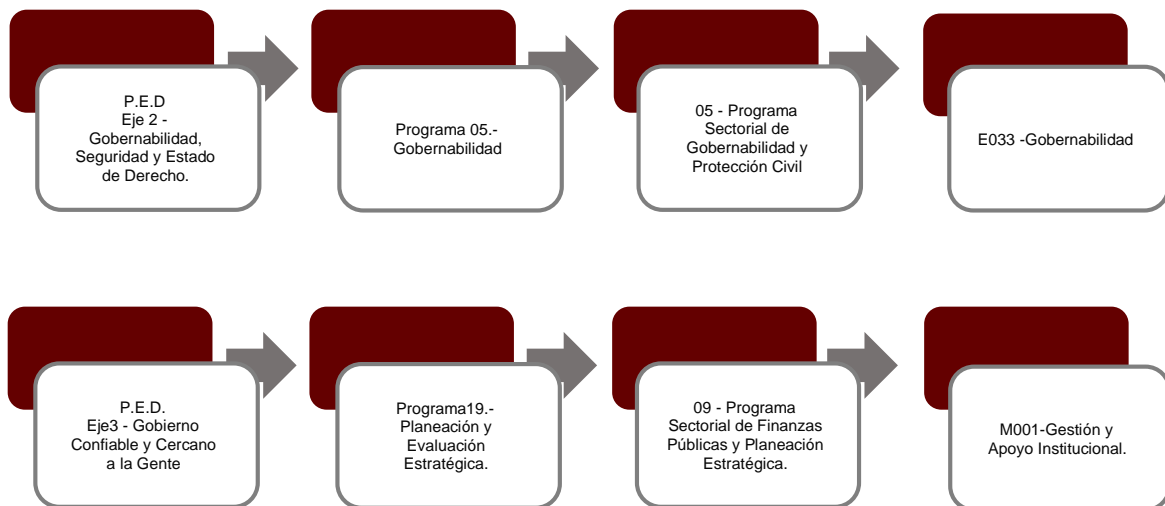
P.E.D
Eje 2 - Gobernabilidad, Seguridad y Estado de Derecho.

Programa 05.- Gobernabilidad

05 - Programa Sectorial de Gobernabilidad y Protección Civil

E033 -Gobernabilidad

P.E.D.
Eje3 - Gobierno Confiable y Cercano a la Gente

Programa19.- Planeación y Evaluación Estratégica.

09 - Programa Sectorial de Finanzas Públicas y Planeación Estratégica.

M001-Gestión y Apoyo Institucional.